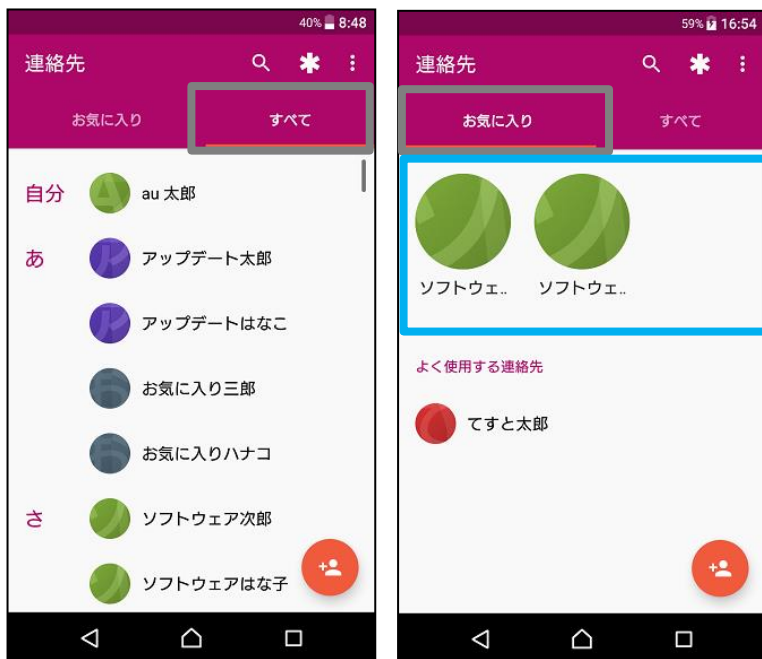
40% 8:48

連絡先

お気に入り すべて

自分 au 太郎

あ アップデート太郎

アップデートはなこ

お気に入り三郎

お気に入りハナコ

さ ソフトウェア次郎

ソフトウェアはな子

59% 16:54

連絡先

お気に入り すべて

ソフトウェ.. ソフトウェ..

よく使用する連絡先

てすと太郎